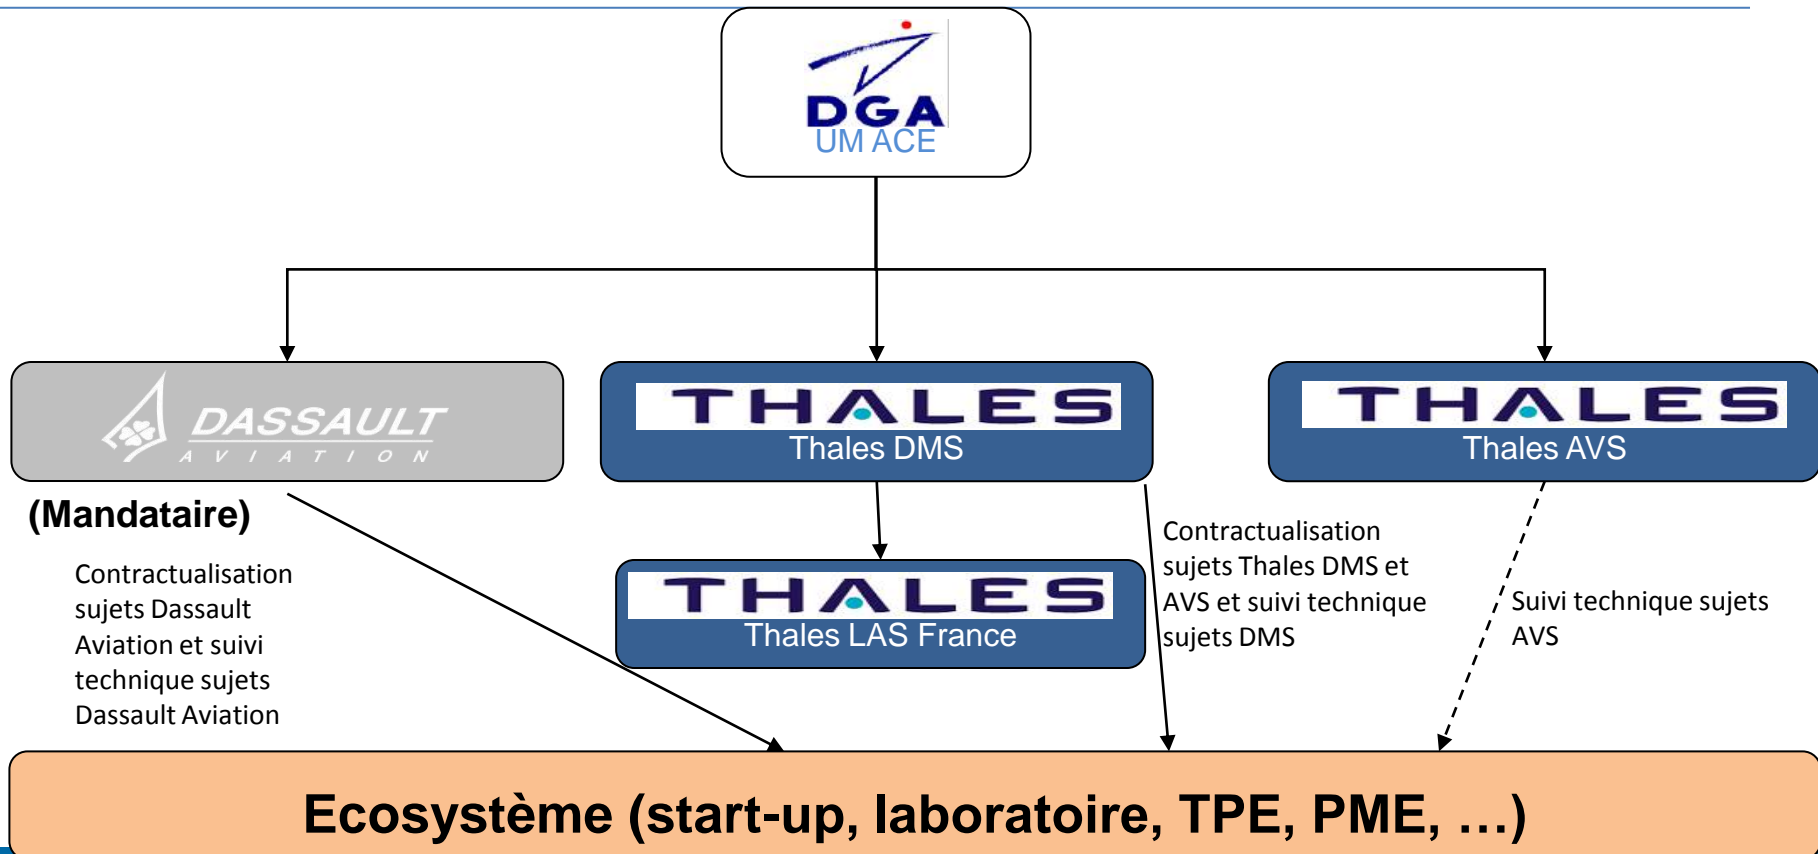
DGA
UM ACE

DASSAULT
AVIATION

THALES
Thales DMS

THALES
Thales AVS

(Mandataire)

Contractualisation sujets Dassault Aviation et suivi technique sujets Dassault Aviation

THALES
Thales LAS France

Contractualisation sujets Thales DMS et AVS et suivi technique sujets DMS

Suivi technique sujets AVS

Ecosystème (start-up, laboratoire, TPE, PME, …)